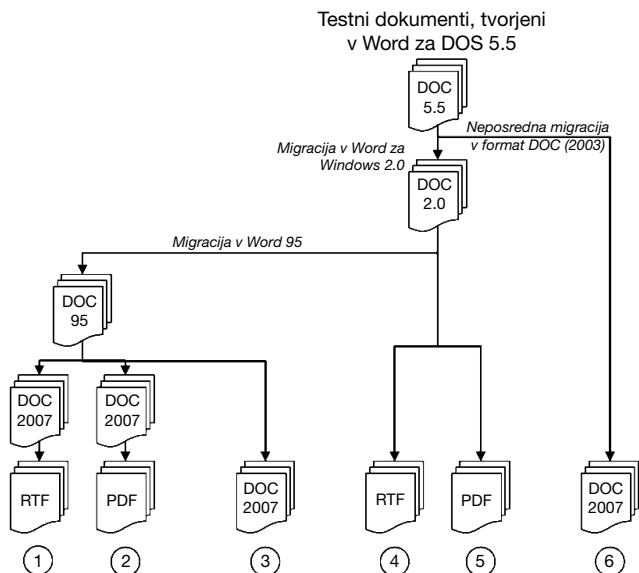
Testni dokumenti, tvorjeni v Word za DOS 5.5

DOC 5.5

Migracija v Word za Windows 2.0

Neposredna migracija v format DOC (2003)

DOC 2.0

Migracija v Word 95

DOC 95

DOC 2007

DOC 2007

RTF

PDF

DOC 2007

RTF

PDF

DOC 2007

1

2

3

4

5

6